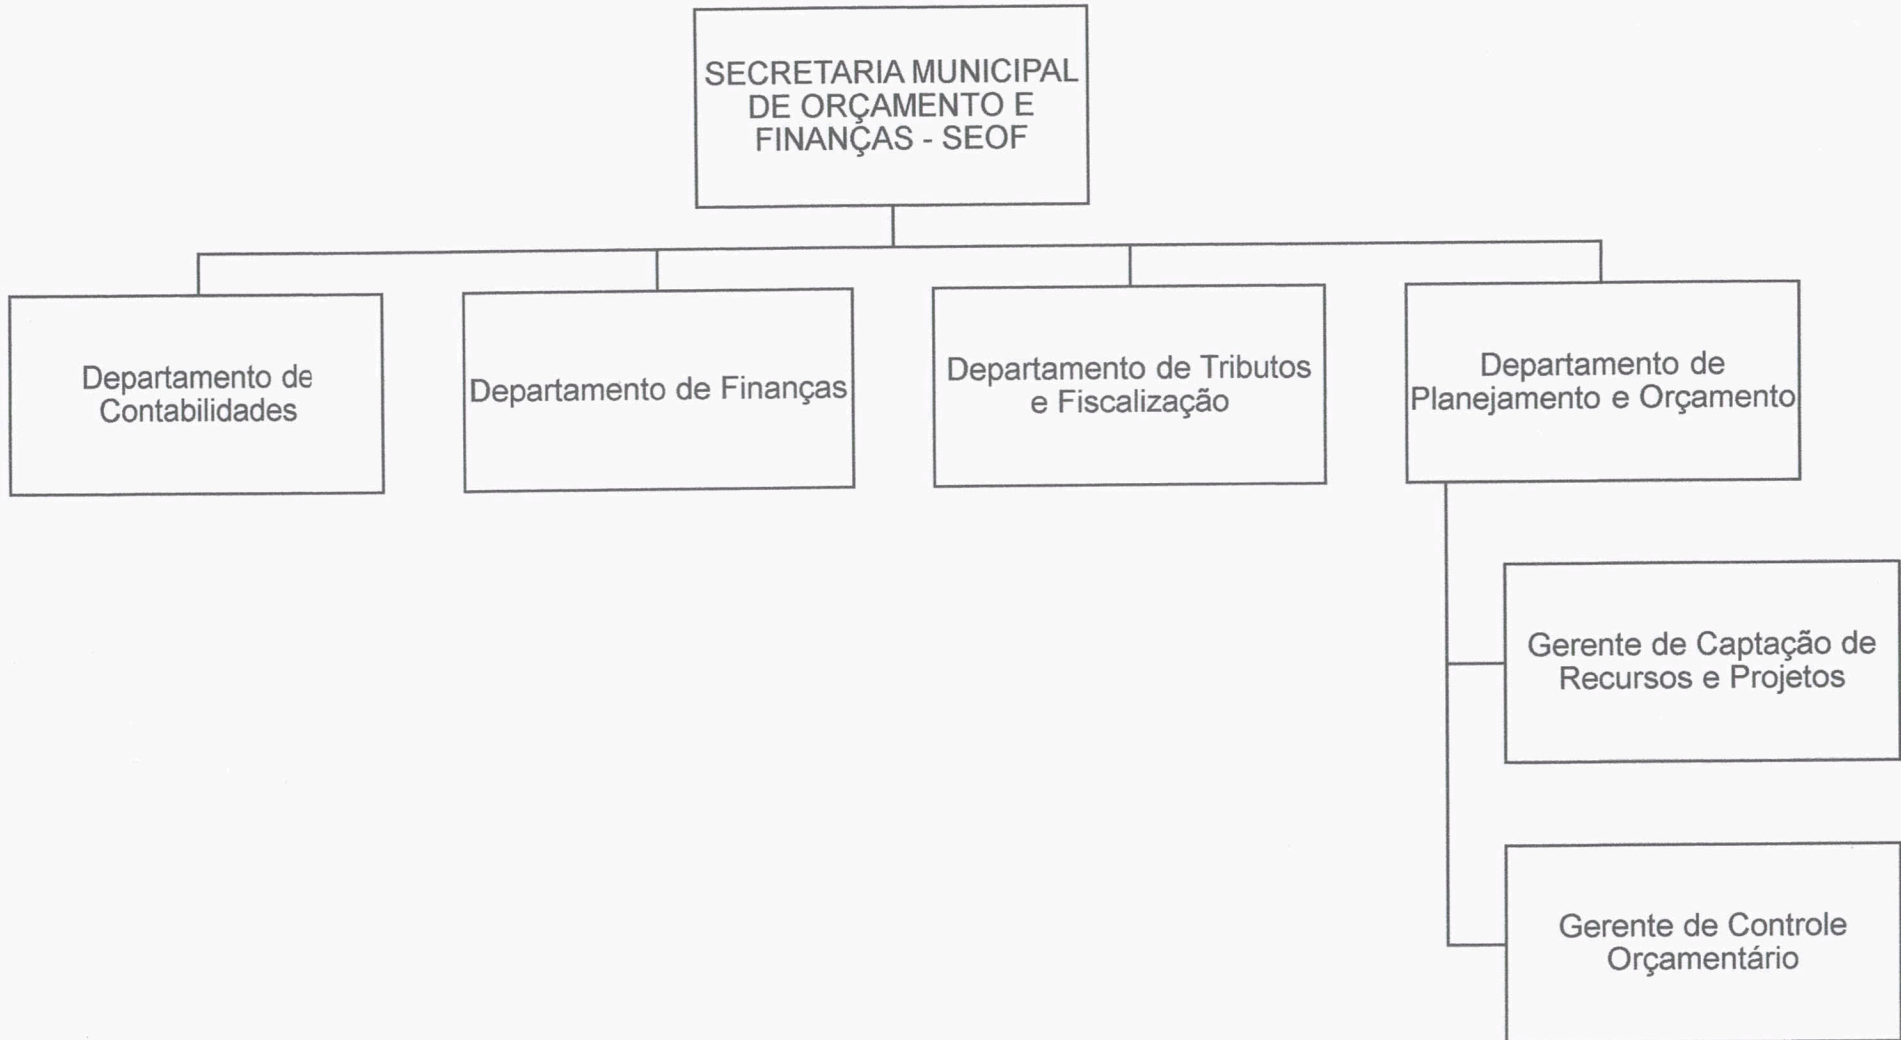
SECRETARIA MUNICIPAL DE ORÇAMENTO E FINANÇAS - SEOF

Departamento de Contabilidades

Departamento de Finanças

Departamento de Tributos e Fiscalização

Departamento de Planejamento e Orçamento

Gerente de Captação de Recursos e Projetos

Gerente de Controle Orçamentário